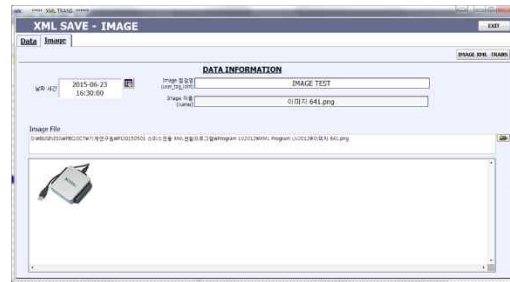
XML SAVE - IMAGE

EXIT

Data | Image

IMAGE XML TRANS

DATA INFORMATION

날짜 시간 2015-06-23 16:30:00

Image 설명글 (user_tag_cont) IMAGE TEST

Image 이름 (name) 이미지 641.png

Image File

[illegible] 이미지 641.png